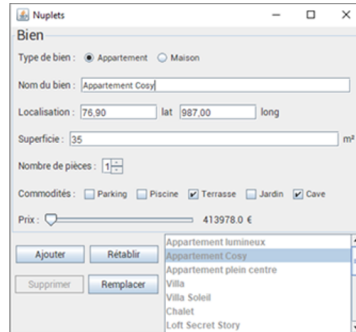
Nuplets
Bien
Type de bien : Appartement Maison
Nom du bien : Appartement Cosy
Localisation : 76,90 lat 987,00 long
Superficie : 35 m²
Nombre de pièces : 1
Commodités : Parking Piscine Terrasse Jardin Cave
Prix : 413978.0 €
Ajouter Rétablir
Supprimer Remplacer
Appartement lumineux
Appartement Cosy
Appartement plein centre
Villa
Villa Soleil
Chalet
Loft Secret Story